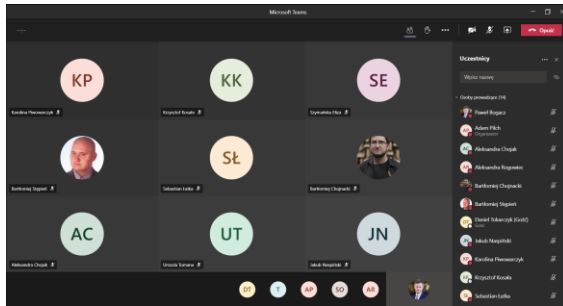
Microsoft Teams

Opuść

KP
Karolina Pieniowarczyk

KK
Krzysztof Kosala

SE
Szymańska Eliza

Bartłomiej Stępień

SŁ
Sebastian Łatka

Bartłomiej Chojnacki

AC
Aleksandra Chojak

UT
Urszula Tomala

JN
Jakub Nesplitski

DT T AP SO AR

Uczestnicy

Wycisz wszystkich

Osoby prowadzące (14)

Paweł Bogacz

Adam Pilch
Organizator

Aleksandra Chojak

Aleksandra Rzgowiec

Bartłomiej Chojnacki

Bartłomiej Stępień

Daniel Tokarczyk (Gość)

Jakub Nesplitski

Karolina Pieniowarczyk

Krzysztof Kosala

Sebastian Łatka